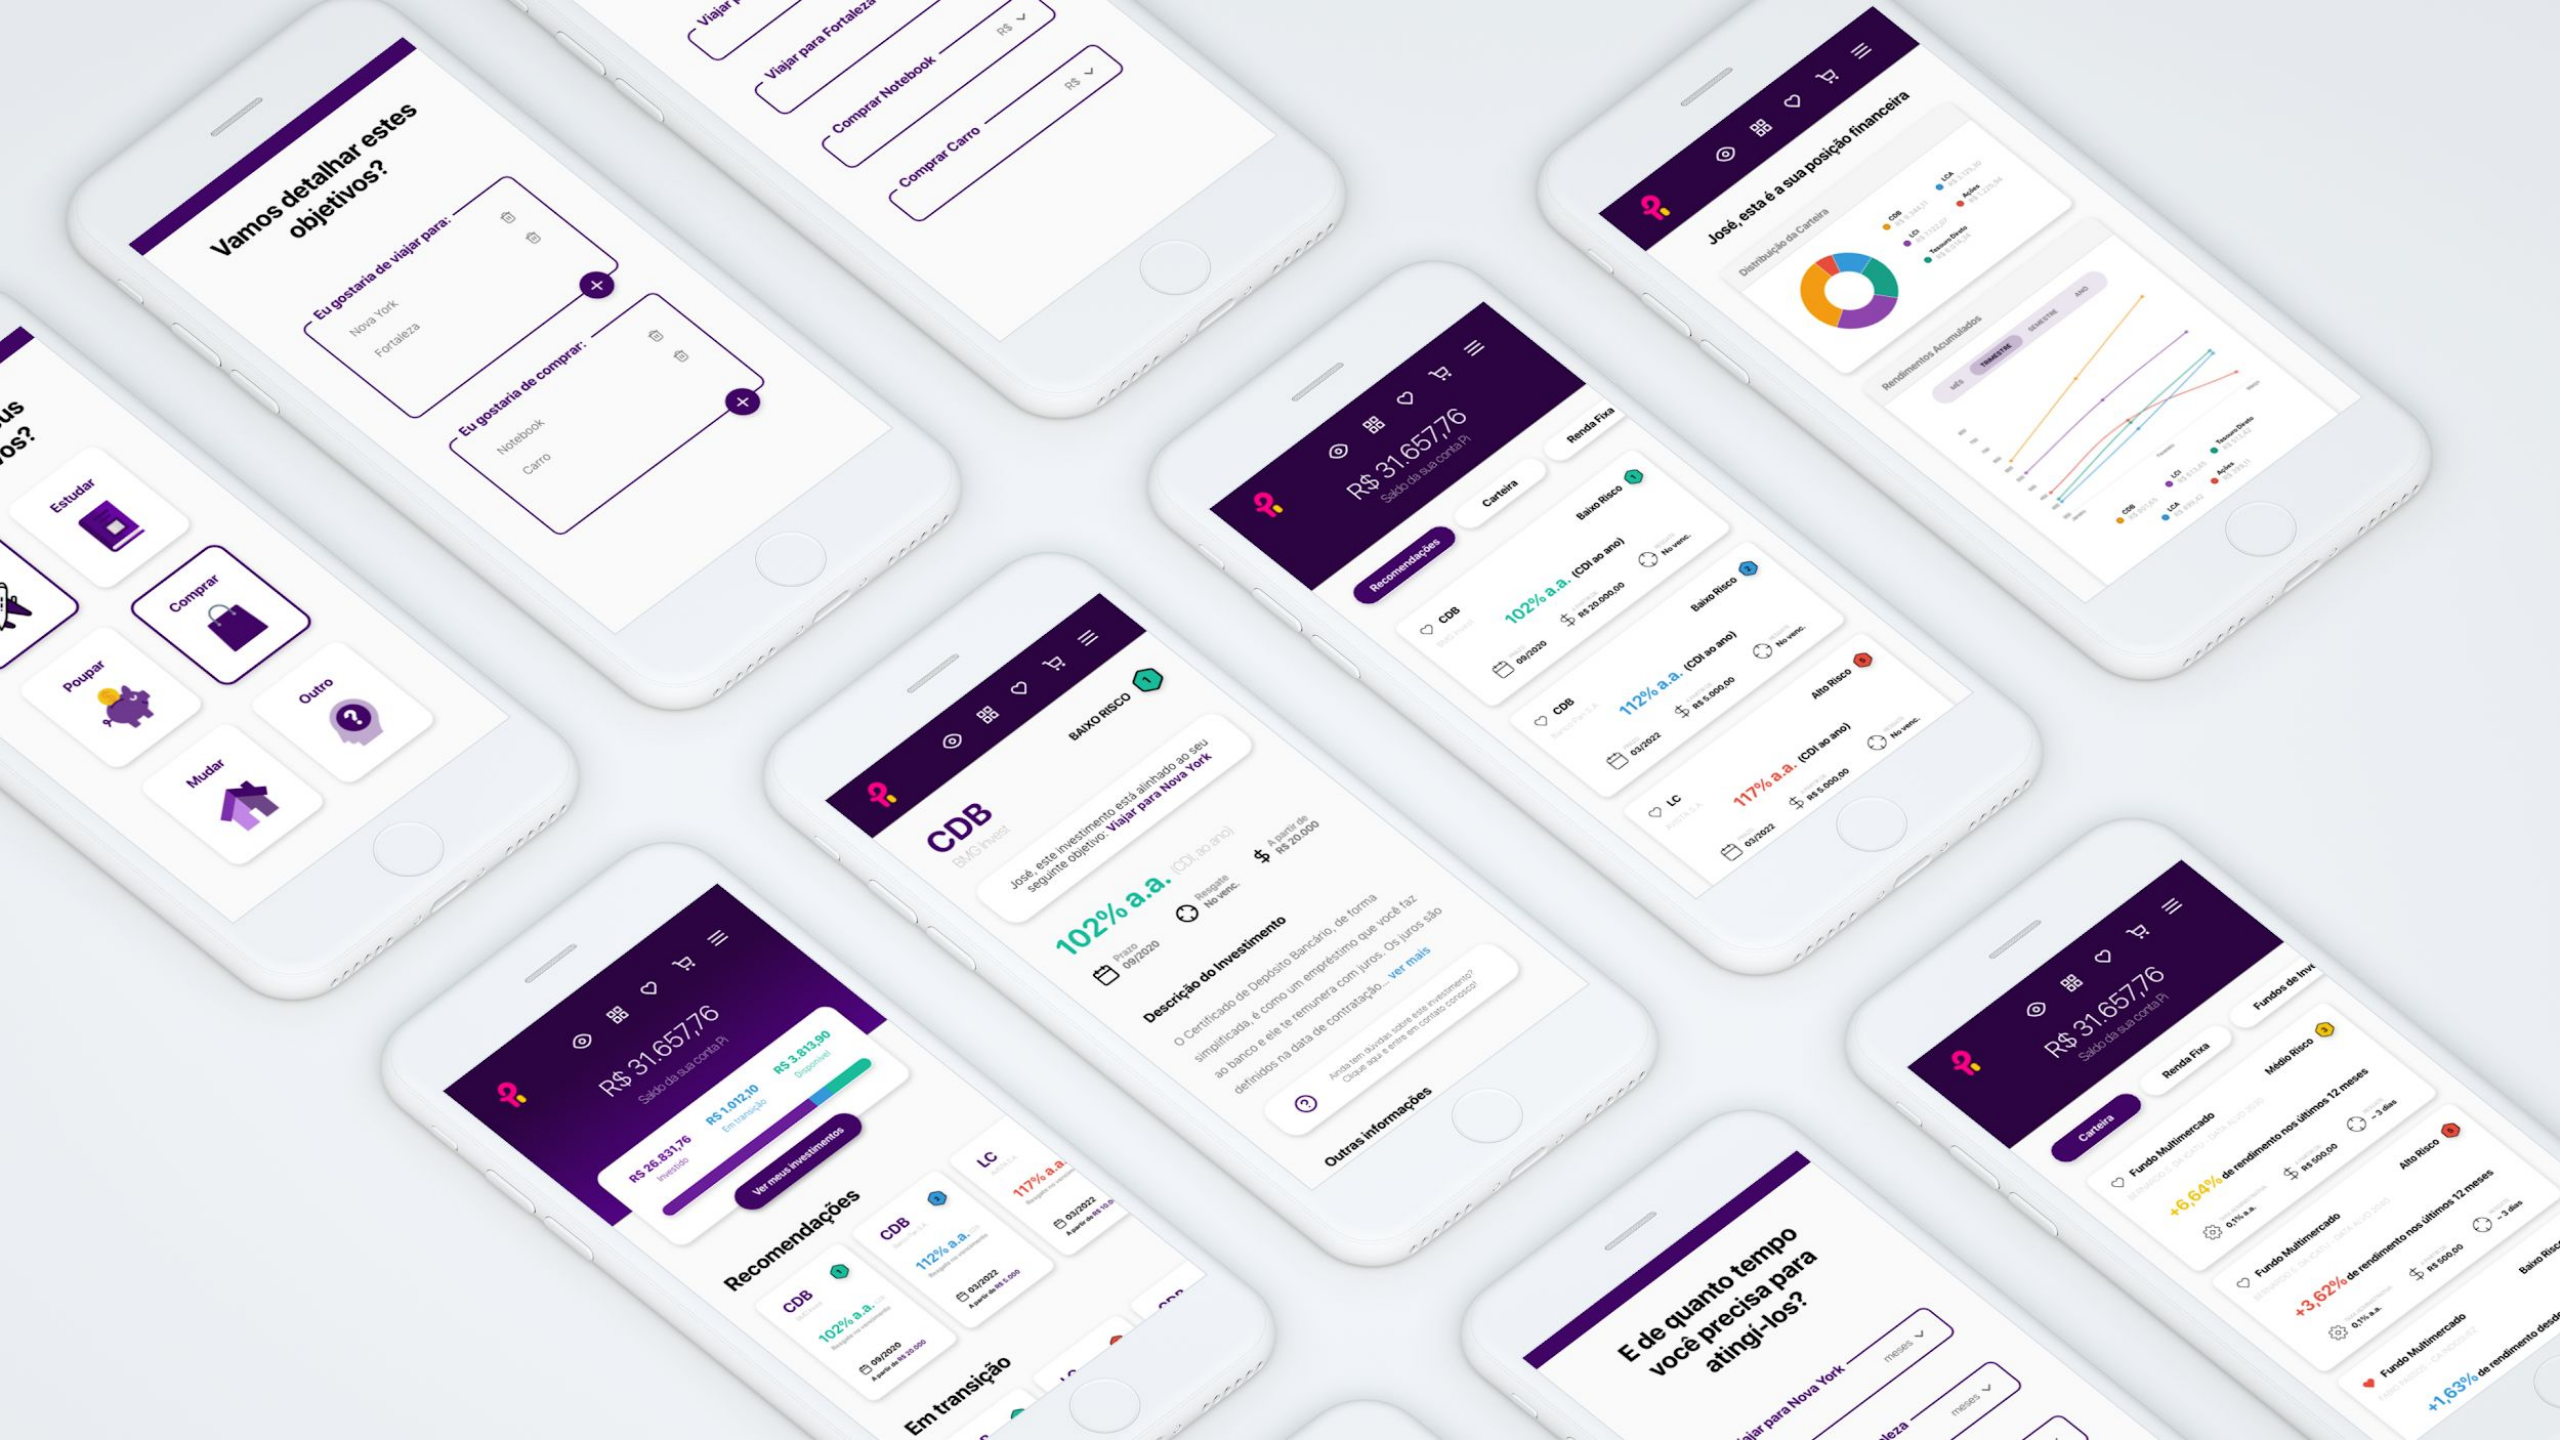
Vamos detalhar estes objetivos?

Eu gostaria de viajar para:
Nova York
Fortaleza

Eu gostaria de comprar:
Notebook
Carro

Viajar p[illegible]
Viajar para Fortaleza
R$
Comprar Notebook
R$
Comprar Carro

José, esta é a sua posição financeira
Distribuição da Carteira
CDB
LCA
LCI
Ações
Tesouro Direto
Rendimentos Acumulados
MÊS
TRIMESTRE
SEMESTRE
ANO

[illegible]us
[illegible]os?
Estudar
Comprar
Poupar
Outro
Mudar

R$ 31.657,76
Saldo da sua conta Pi
Recomendações
Carteira
Renda Fixa
CDB
Baixo Risco
102% a.a. (CDI ao ano)
R$ 20.000,00
No venc.
09/2020
CDB
Baixo Risco
112% a.a. (CDI ao ano)
R$ 5.000,00
No venc.
03/2022
LC
Alto Risco
117% a.a. (CDI ao ano)
R$ 5.000,00
No venc.
03/2022

BAIXO RISCO
CDB
BMG Invest
José, este investimento está alinhado ao seu seguinte objetivo: Viajar para Nova York
102% a.a. (CDI ao ano)
A partir de R$ 20.000
Prazo 09/2020
Resgate No venc.
Descrição do Investimento
O Certificado de Depósito Bancário, de forma simplificada, é como um empréstimo que você faz ao banco e ele te remunera com juros. Os juros são definidos na data de contratação... ver mais
Ainda tem dúvidas sobre este investimento? Clique aqui e entre em contato conosco!
Outras informações

R$ 31.657,76
Saldo da sua conta Pi
R$ 26.831,76
Investido
R$ 1.012,10
Em transição
R$ 3.813,90
Disponível
Ver meus investimentos
Recomendações
CDB
102% a.a.
09/2020
CDB
112% a.a.
03/2022
LC
117% a.a.
03/2022
Em transição

E de quanto tempo você precisa para atingi-los?
Viajar para Nova York
meses
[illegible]leza
meses

R$ 31.657,76
Saldo da sua conta Pi
Carteira
Renda Fixa
Fundos de Inv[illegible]
Fundo Multimercado
Médio Risco
+6,64% de rendimento nos últimos 12 meses
R$ 500,00
0,1% a.a.
Fundo Multimercado
Alto Risco
+3,62% de rendimento nos últimos 12 meses
R$ 500,00
0,1% a.a.
Fundo Multimercado
Baixo Risco
+1,63% de rendimento desd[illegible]